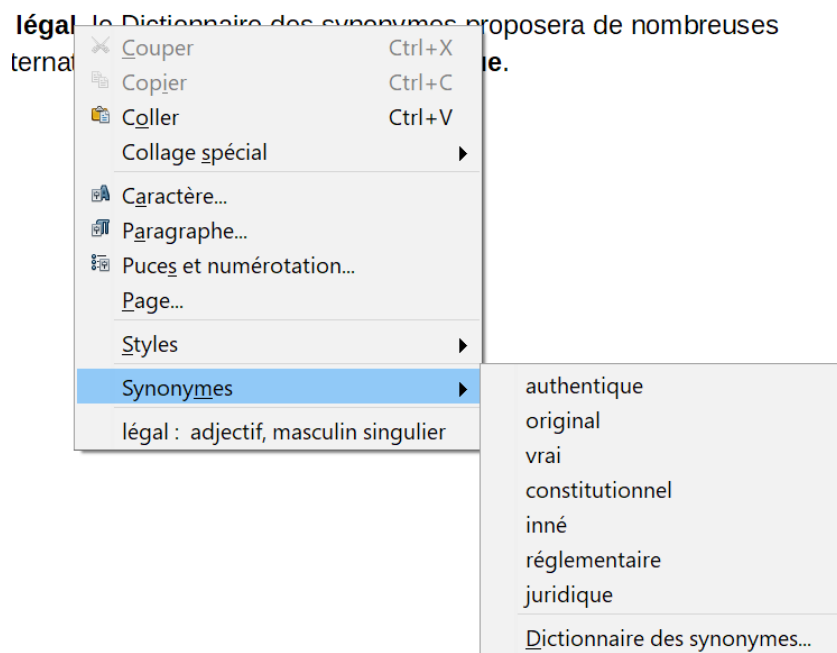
légal, le Dictionnaire des synonymes proposera de nombreuses ternat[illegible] ue.

Couper Ctrl+X
Copier Ctrl+C
Coller Ctrl+V
Collage spécial
Caractère...
Paragraphe...
Puces et numérotation...
Page...
Styles
Synonymes
légal : adjectif, masculin singulier

authentique
original
vrai
constitutionnel
inné
réglementaire
juridique
Dictionnaire des synonymes...